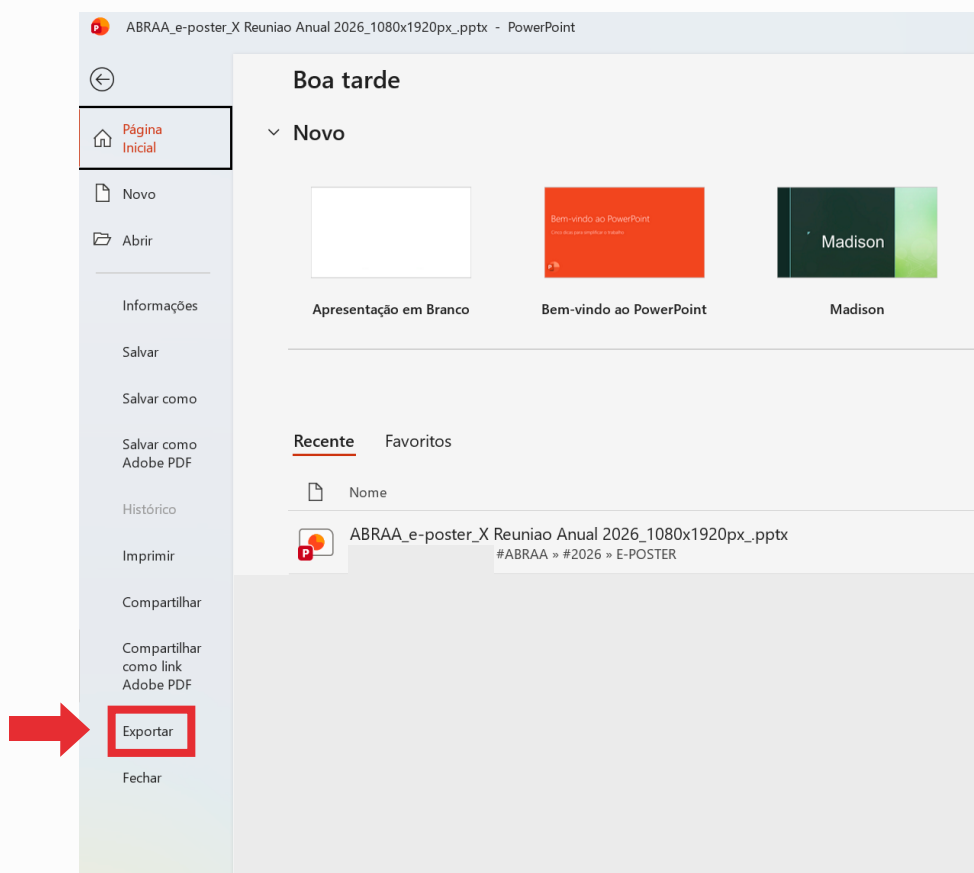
ABRAA_e-poster_X Reuniao Anual 2026_1080x1920px_.pptx - PowerPoint

Página Inicial

Novo

Abrir

Informações

Salvar

Salvar como

Salvar como Adobe PDF

Histórico

Imprimir

Compartilhar

Compartilhar como link Adobe PDF

Exportar

Fechar

Boa tarde

Novo

Apresentação em Branco

Bem-vindo ao PowerPoint

Cinco dicas para simplificar o trabalho

Bem-vindo ao PowerPoint

Madison

Madison

Recente Favoritos

Nome

ABRAA_e-poster_X Reuniao Anual 2026_1080x1920px_.pptx
#ABRAA » #2026 » E-POSTER